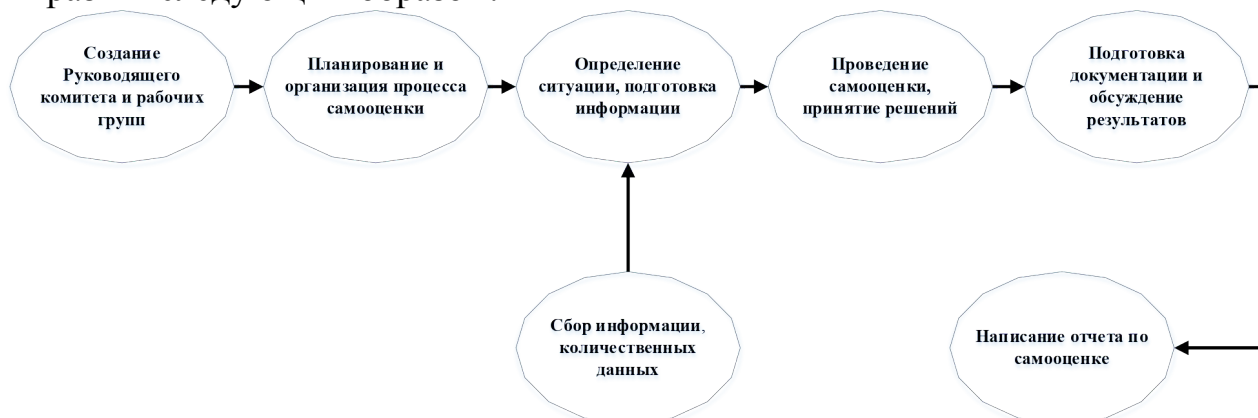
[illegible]

Создание Руководящего комитета и рабочих групп

Планирование и организация процесса самооценки

Определение ситуации, подготовка информации

Проведение самооценки, принятие решений

Подготовка документации и обсуждение результатов

Сбор информации, количественных данных

Написание отчета по самооценке